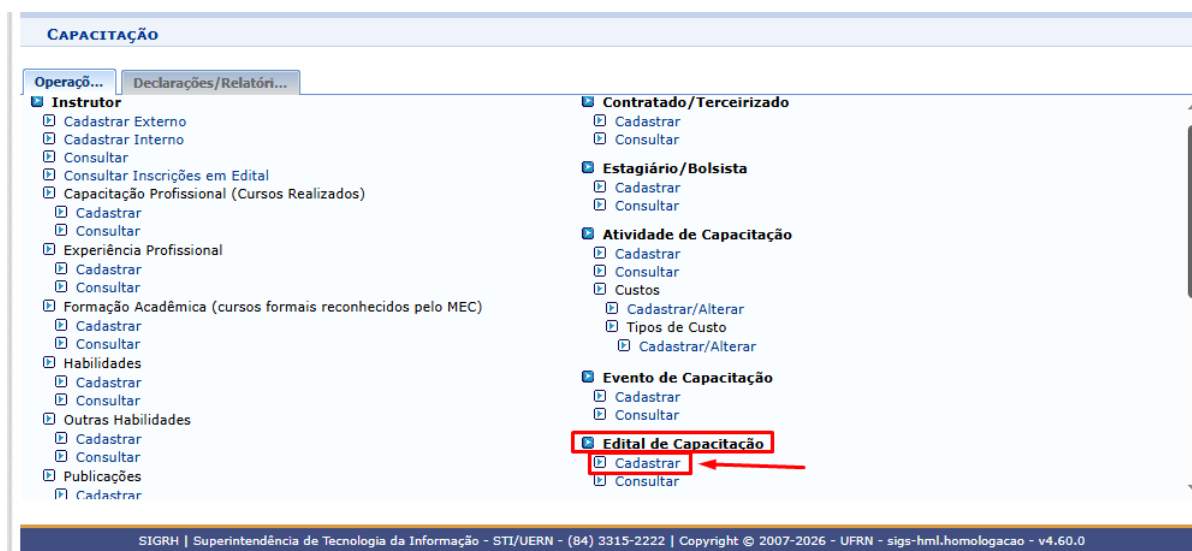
Capacitação

Operaçõ... | Declarações/Relatóri...

Instrutor
Cadastrar Externo
Cadastrar Interno
Consultar
Consultar Inscrições em Edital
Capacitação Profissional (Cursos Realizados)
Cadastrar
Consultar
Experiência Profissional
Cadastrar
Consultar
Formação Acadêmica (cursos formais reconhecidos pelo MEC)
Cadastrar
Consultar
Habilidades
Cadastrar
Consultar
Outras Habilidades
Cadastrar
Consultar
Publicações
Cadastrar

Contratado/Terceirizado
Cadastrar
Consultar

Estagiário/Bolsista
Cadastrar
Consultar

Atividade de Capacitação
Cadastrar
Consultar
Custos
Cadastrar/Alterar
Tipos de Custo
Cadastrar/Alterar

Evento de Capacitação
Cadastrar
Consultar

Edital de Capacitação
Cadastrar
Consultar

SIGRH | Superintendência de Tecnologia da Informação - STI/UERN - (84) 3315-2222 | Copyright © 2007-2026 - UFRN - sigs-hml.homologacao - v4.60.0